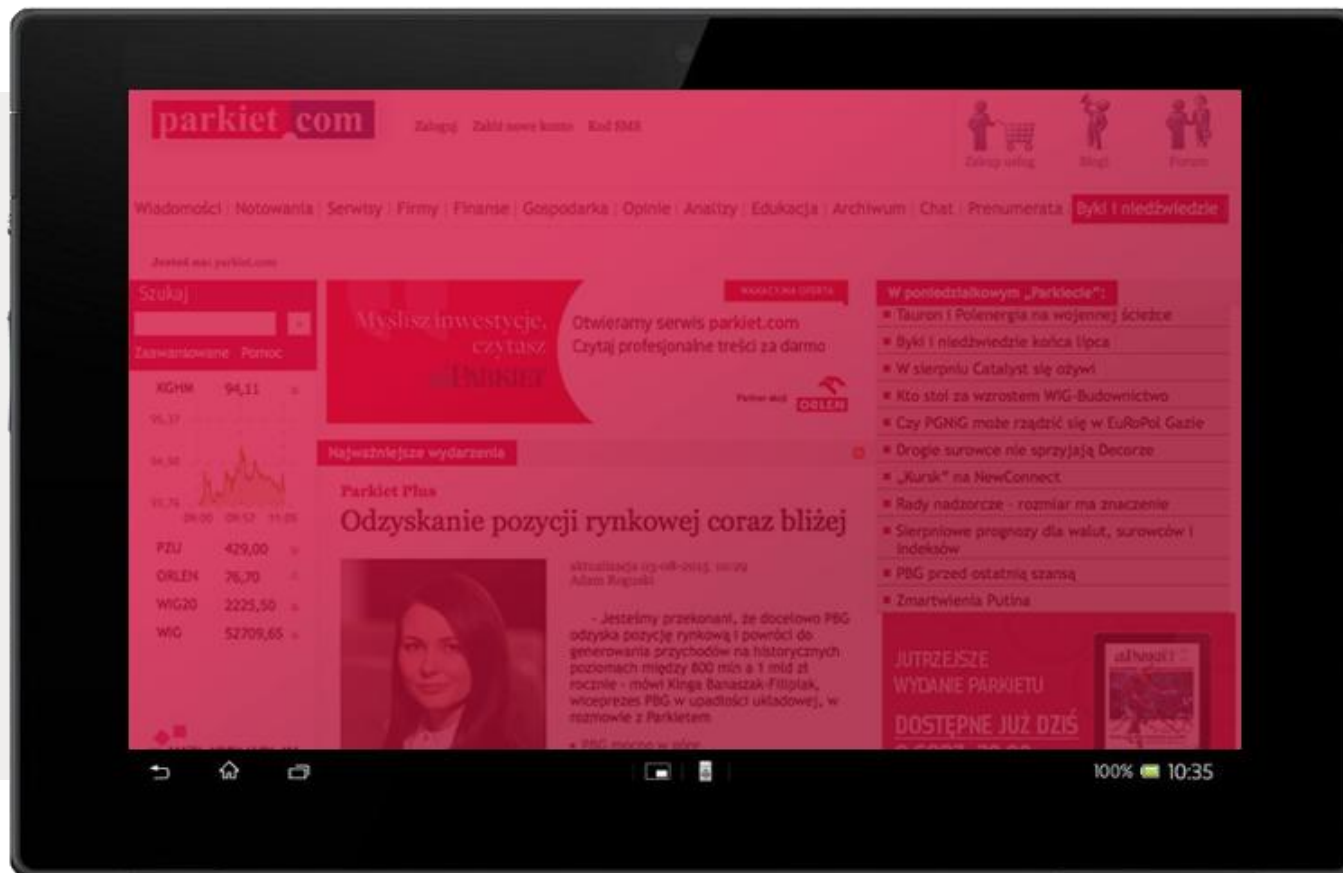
parkiet.com

Zaloguj Załóż nowe konto Kod SMS

Zakup usług Blogi Forum

Wiadomości | Notowania | Serwisy | Firmy | Finanse | Gospodarka | Opinie | Analizy | Edukacja | Archiwum | Chat | Prenumerata | Byki i niedźwiedzie

Jesteś na: parkiet.com

Szukaj

Zaawansowane Pomoc

KGHM 94,11

95,37

94,56

93,76

09:00 09:57 11:05

PZU 429,00

ORLEN 76,70

WIG20 2225,50

WIG 52709,65

Myślisz inwestycje, czytasz Parkiet

WAKACYJNA OFERTA

Otwieramy serwis parkiet.com
Czytaj profesjonalne treści za darmo

Partner akcji ORLEN

Najważniejsze wydarzenia

Parkiet Plus

Odzyskanie pozycji rynkowej coraz bliżej

aktualizacja 03-08-2015, 10:29
Adam Roguski

- Jesteśmy przekonani, że docelowo PBG odzyska pozycję rynkową i powróci do generowania przychodów na historycznych poziomach między 800 mln a 1 mld zł rocznie - mówi Kinga Banaszak-Filipiak, wiceprezes PBG w upadłości układowej, w rozmowie z Parkietem

W poniedziałkowym „Parkiecie":

Tauron i Polenergia na wojennej ścieżce

Byki i niedźwiedzie końca lipca

W sierpniu Catalyst się ożywi

Kto stoi za wzrostem WIG-Budownictwo

Czy PGNiG może rządzić się w EuRoPol Gazie

Drogie surowce nie sprzyjają Decorze

„Kursk" na NewConnect

Rady nadzorcze - rozmiar ma znaczenie

Sierpniowe prognozy dla walut, surowców i indeksów

PBG przed ostatnią szansą

Zmartwienia Putina

JUTRZEJSZE WYDANIE PARKIETU

DOSTĘPNE JUŻ DZIŚ

Parkiet

100% 10:35